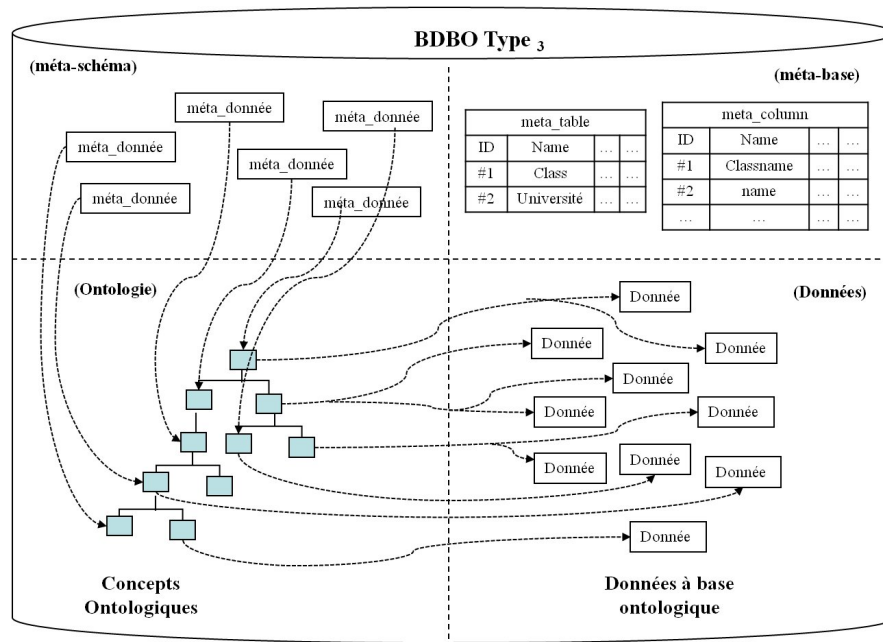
BDBO Type $_3$

(méta-schéma)

méta_donnée

méta_donnée

méta_donnée

méta_donnée

méta_donnée

méta_donnée

(méta-base)

| meta_table | | | |
|---|---|---|---|
| ID | Name | … | … |
| #1 | Class | … | … |
| #2 | Université | … | … |

| meta_column | | | |
|---|---|---|---|
| ID | Name | … | … |
| #1 | Classname | … | … |
| #2 | name | … | … |
| … | … | … | … |

(Ontologie)

(Données)

Donnée

Donnée

Donnée

Donnée

Donnée

Donnée

Donnée

Donnée

Donnée

Donnée

Concepts Ontologiques

Données à base ontologique